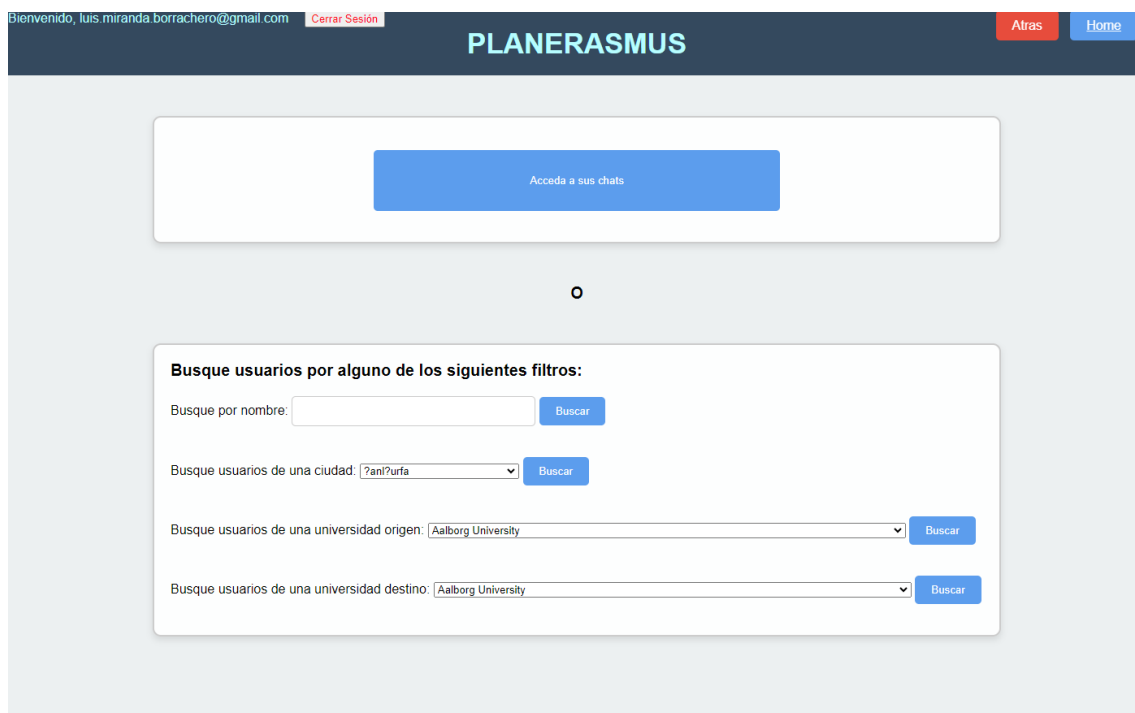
Bienvenido, luis.miranda.borrachero@gmail.com Cerrar Sesión

PLANERASMUS

Atras Home

Acceda a sus chats

o

Busque usuarios por alguno de los siguientes filtros:

Busque por nombre: Buscar

Busque usuarios de una ciudad: ?anl?urfa Buscar

Busque usuarios de una universidad origen: Aalborg University Buscar

Busque usuarios de una universidad destino: Aalborg University Buscar